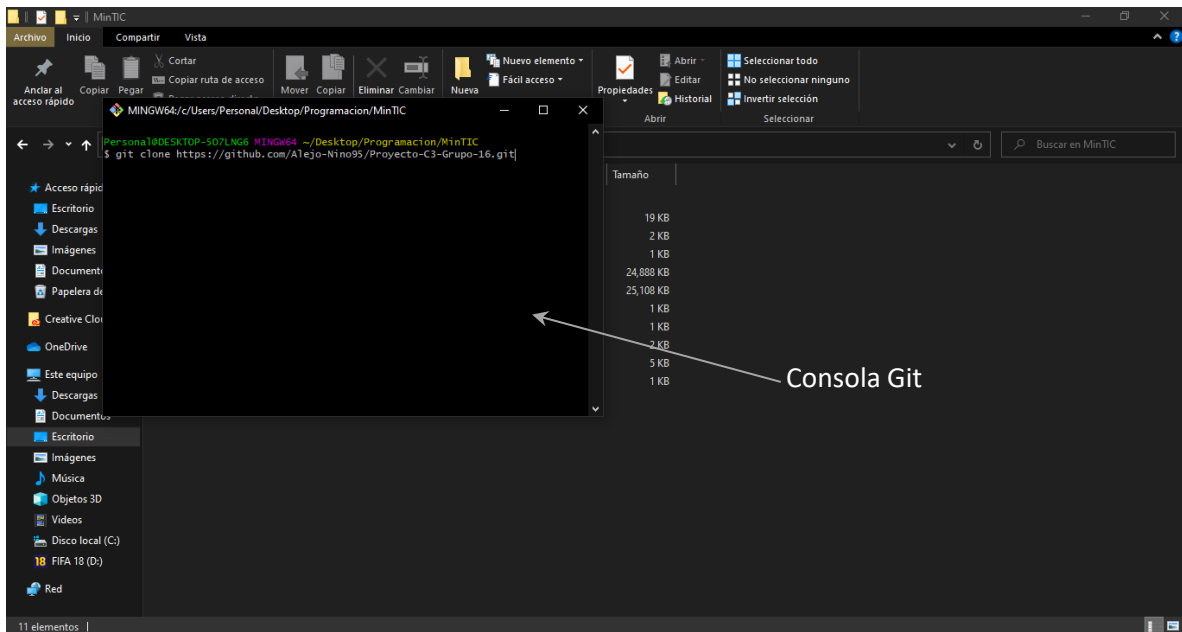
MinTIC

Archivo Inicio Compartir Vista

Anclar al acceso rápido Copiar Pegar Cortar Copiar ruta de acceso Mover Copiar Eliminar Cambiar Nueva Nuevo elemento Fácil acceso Propiedades Abrir Editar Historial Abrir Seleccionar todo No seleccionar ninguno Invertir selección Seleccionar

MINGW64:/c/Users/Personal/Desktop/Programacion/MinTIC

Personal@DESKTOP-507LNG6 MINGW64 ~/Desktop/Programacion/MinTIC
$ git clone https://github.com/Alejo-Nino95/Proyecto-C3-Grupo-16.git

Buscar en MinTIC

Tamaño
19 KB
2 KB
1 KB
24,888 KB
25,108 KB
1 KB
1 KB
2 KB
5 KB
1 KB

Acceso rápid
Escritorio
Descargas
Imágenes
Document
Papelera de
Creative Clou
OneDrive
Este equipo
Descargas
Documentos
Escritorio
Imágenes
Música
Objetos 3D
Videos
Disco local (C:)
FIFA 18 (D:)
Red

Consola Git

11 elementos